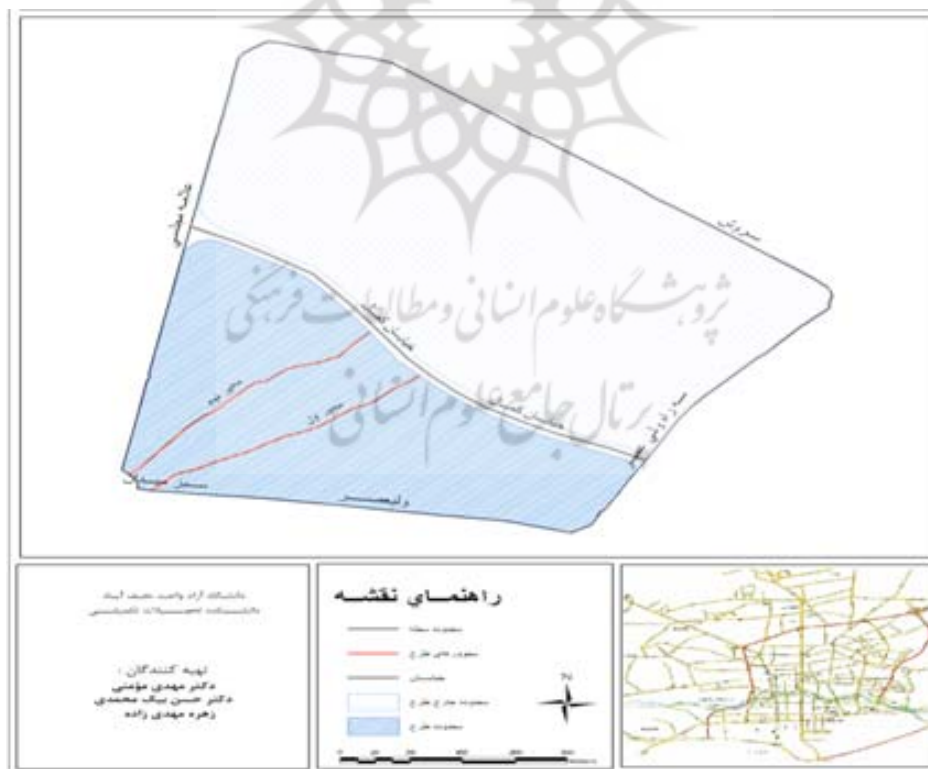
پژوهشگاه علوم انسانی و مطالعات فرهنگی
پرتال جامع علوم انسانی

کاشف شمالی
سمرقند
خیابان کاشانی
خیابان کاشانی
سید رودبی
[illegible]
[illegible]
سعد سرگ
ولیعصر

دانشگاه آزاد واحد نجف آباد
دانشکده تحصیلات تکمیلی

تهیه کنندگان :
دکتر مهدی مومنی
دکتر حسن بیک محمدی
زهره مهدی زاده

راهنمای نقشه
محدوده محله
محورهای طرح
خیابان
محدوده خارج طرح
محدوده طرح
N